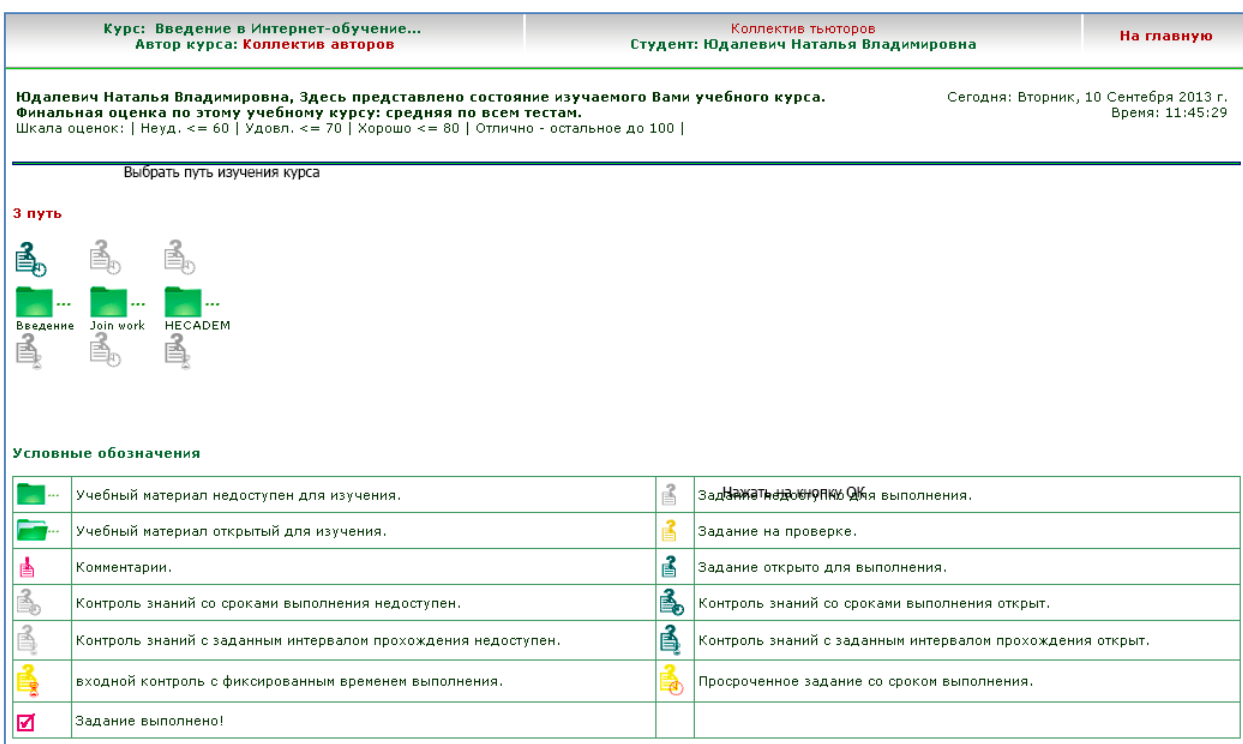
Курс: Введение в Интернет-обучение...
Автор курса: Коллектив авторов

Коллектив тьюторов
Студент: Юдалевич Наталья Владимировна

На главную

Юдалевич Наталья Владимировна, Здесь представлено состояние изучаемого Вами учебного курса.
Финальная оценка по этому учебному курсу: средняя по всем тестам.
Шкала оценок: | Неуд. <= 60 | Удовл. <= 70 | Хорошо <= 80 | Отлично - остальное до 100 |

Сегодня: Вторник, 10 Сентября 2013 г.
Время: 11:45:29

Выбрать путь изучения курса

3 путь

Введение Join work HECADEM

Условные обозначения

| | Учебный материал недоступен для изучения. | | Задание недоступно для выполнения. Нажать на кнопку ОК |
|---|---|---|---|
| | Учебный материал открытый для изучения. | | Задание на проверке. |
| | Комментарии. | | Задание открыто для выполнения. |
| | Контроль знаний со сроками выполнения недоступен. | | Контроль знаний со сроками выполнения открыт. |
| | Контроль знаний с заданным интервалом прохождения недоступен. | | Контроль знаний с заданным интервалом прохождения открыт. |
| | входной контроль с фиксированным временем выполнения. | | Просроченное задание со сроком выполнения. |
| | Задание выполнено! | | |